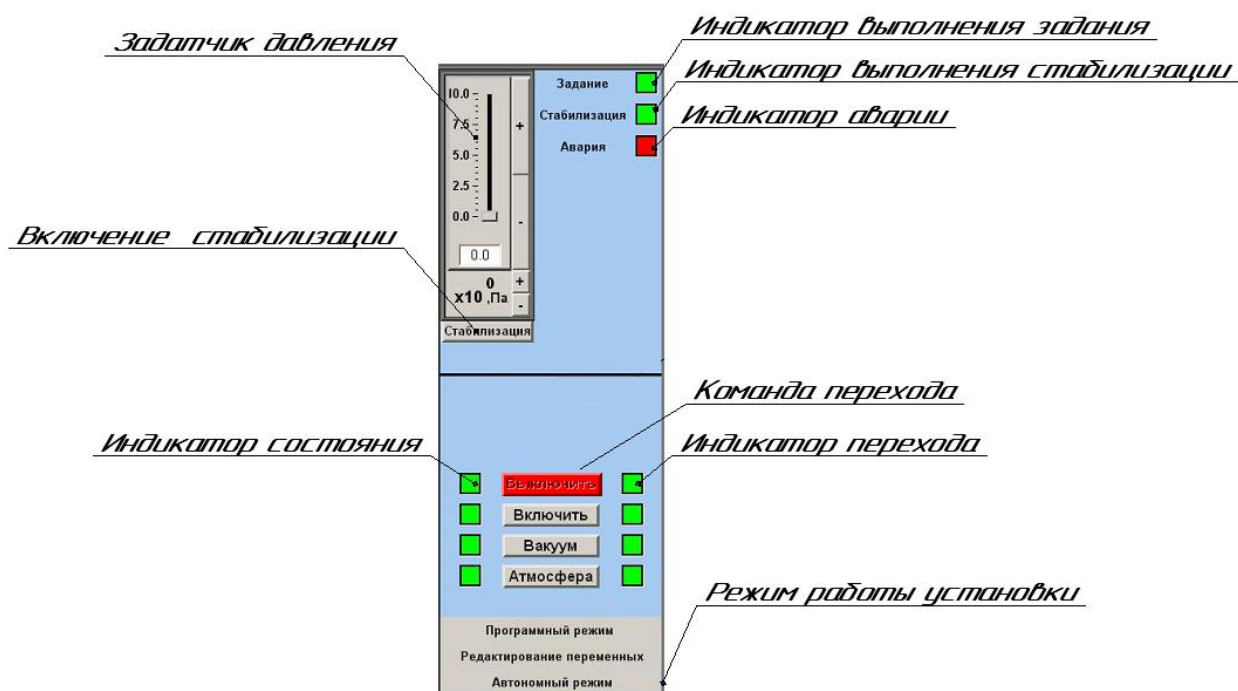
Задатчик давления

Индикатор выполнения задания

Индикатор выполнения стабилизации

Индикатор аварии

Задание

Стабилизация

Авария

10.0
7.5
5.0
2.5
0.0

+
-

0.0

x10 $^0$ ,Па

+
-

Включение стабилизации

Стабилизация

Команда перехода

Индикатор состояния

Индикатор перехода

Выключить

Включить

Вакуум

Атмосфера

Режим работы установки

Програмный режим

Редактирование переменных

Автономный режим